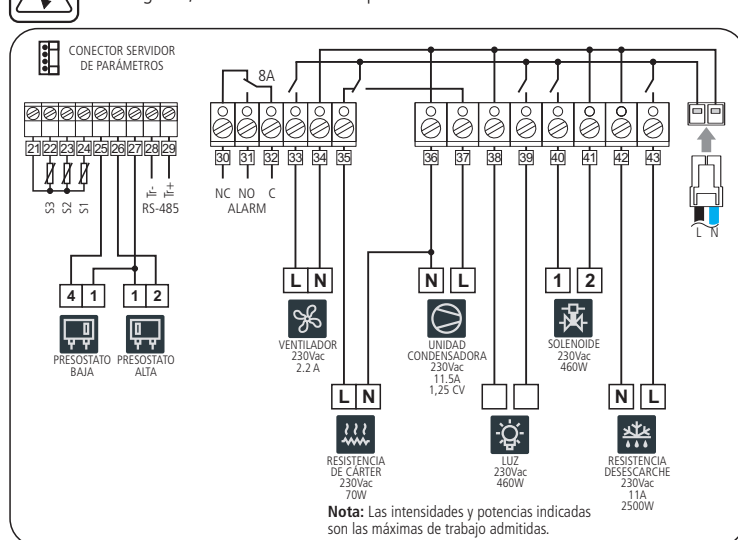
CONECTOR SERVIDOR DE PARÁMETROS

8A

21 22 23 24 25 26 27 28 29

S3 S2 S1

$\bar{+}$ $\pm$
RS-485

30 31 32 33 34 35 36 37 38 39 40 41 42 43

NC NO C
ALARM

4 1 1 2

PRESOSTATO BAJA

PRESOSTATO ALTA

L N

VENTILADOR
230Vac
2.2 A

N L

UNIDAD CONDENSADORA
230Vac
11.5A
1,25 CV

1 2

SOLENOIDE
230Vac
460W

L N

L N

RESISTENCIA DE CÁRTER
230Vac
70W

LUZ
230Vac
460W

N L

RESISTENCIA DESESCARCHE
230Vac
11A
2500W

**Nota:** Las intensidades y potencias indicadas son las máximas de trabajo admitidas.